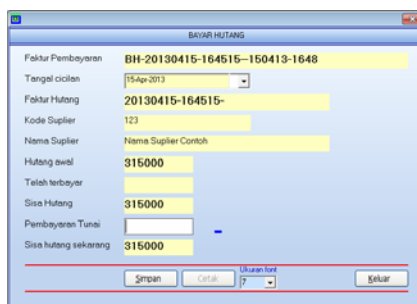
BAYAR HUTANG

Faktur Pembayaran BH-20130415-164515--150413-1648

Tangal cicilan 15-Apr-2013

Faktur Hutang 20130415-164515-

Kode Suplier 123

Nama Suplier Nama Suplier Contoh

Hutang awal 315000

Telah terbayar

Sisa Hutang 315000

Pembayaran Tunai -

Sisa hutang sekarang 315000

Simpan Cetak Ukuran font 7 Keluar